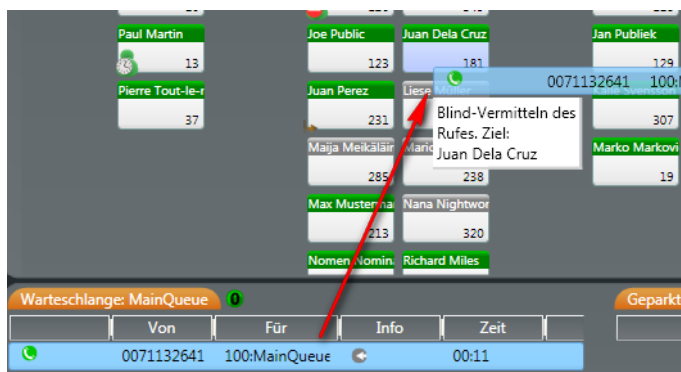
Paul Martin
13
Pierre Tout-le-r
37
Joe Public
123
Juan Perez
231
Maija Meikäläir
285
Max Musterma
213
Nomen Nomin
Juan Dela Cruz
181
Liese Müller
Mario
238
Nana Nightwor
320
Richard Miles
Jan Publiek
129
307
Marko Markovi
19
0071132641 100:M
Blind-Vermitteln des Rufes. Ziel: Juan Dela Cruz
Warteschlange: MainQueue
0
Geparkt
| | Von | Für | Info | Zeit |
|---|---|---|---|---|
| | 0071132641 | 100:MainQueue | | 00:11 |